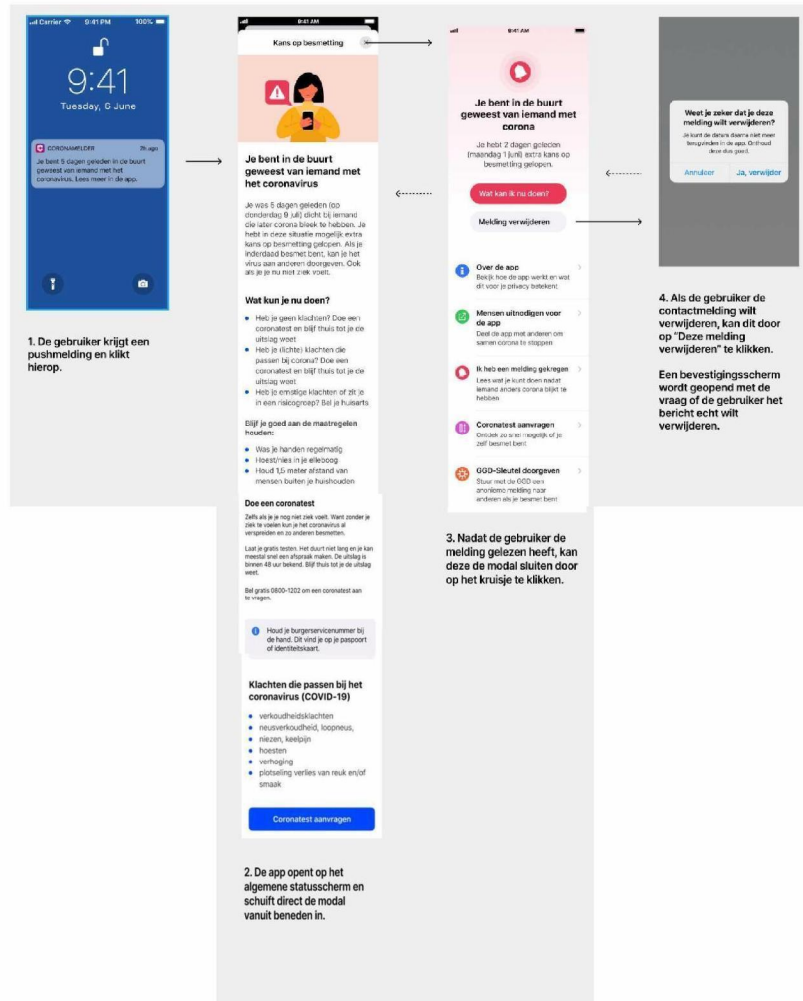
Carrier 9:41 PM 100%

9:41

Tuesday, 6 June

CORONAMELDER 2h ago

Je bent 5 dagen geleden in de buurt geweest van iemand met het coronavirus. Lees meer in de app.

1. De gebruiker krijgt een pushmelding en klikt hierop.

9:41 AM

Kans op besmetting

Je bent in de buurt geweest van iemand met het coronavirus

Je was 5 dagen geleden (op donderdag 9 juli) dicht bij iemand die later corona bleek te hebben. Je hebt in deze situatie mogelijk extra kans op besmetting gelopen. Als je inderdaad besmet bent, kan je het virus aan anderen doorgeven. Ook als je je nu niet ziek voelt.

Wat kun je nu doen?

- Heb je geen klachten? Doe een coronatest en blijf thuis tot je de uitslag weet
- Heb je (lichte) klachten die passen bij corona? Doe een coronatest en blijf thuis tot je de uitslag weet
- Heb je ernstige klachten of zit je in een risicogroep? Bel je huisarts

Blijf je goed aan de maatregelen houden:

- Was je handen regelmatig
- Hoest/nies in je elleboog
- Houd 1,5 meter afstand van mensen buiten je huishouden

Doe een coronatest

Zelfs als je je nog niet ziek voelt. Want zonder je ziek te voelen kun je het coronavirus al verspreiden en zo anderen besmetten.

Laat je gratis testen. Het duurt niet lang en je kan meestal snel een afspraak maken. De uitslag is binnen 48 uur bekend. Blijf thuis tot je de uitslag weet.

Bel gratis 0800-1202 om een coronatest aan te vragen.

Houd je burgerservicenummer bij de hand. Dit vind je op je paspoort of identiteitskaart.

Klachten die passen bij het coronavirus (COVID-19)

- verkoudheidsklachten
- neusverkoudheid, loopneus, niezen, keelpijn
- hoesten
- verhoging
- plotseling verlies van reuk en/of smaak

Coronatest aanvragen

2. De app opent op het algemene statusscherm en schuift direct de modal vanuit beneden in.

9:41 AM

Je bent in de buurt geweest van iemand met corona

Je hebt 2 dagen geleden (maandag 1 juni) extra kans op besmetting gelopen.

Wat kan ik nu doen?

Melding verwijderen

Over de app
Bekijk hoe de app werkt en wat dit voor je privacy betekent

Mensen uitnodigen voor de app
Deel de app met anderen om samen corona te stoppen

Ik heb een melding gekregen
Lees wat je kunt doen nadat iemand anders corona blijkt te hebben

Coronatest aanvragen
Ontdek zo snel mogelijk of je zelf besmet bent

GGD-Sleutel doorgeven
Stuur met de GGD een anonieme melding naar anderen als je besmet bent

3. Nadat de gebruiker de melding gelezen heeft, kan deze de modal sluiten door op het kruisje te klikken.

Weet je zeker dat je deze melding wilt verwijderen?
Je kunt de datum daarna niet meer terugvinden in de app. Onthoud deze dus goed.

Annuleer Ja, verwijder

4. Als de gebruiker de contactmelding wilt verwijderen, kan dit door op "Deze melding verwijderen" te klikken.

Een bevestigingsscherm wordt geopend met de vraag of de gebruiker het bericht echt wilt verwijderen.